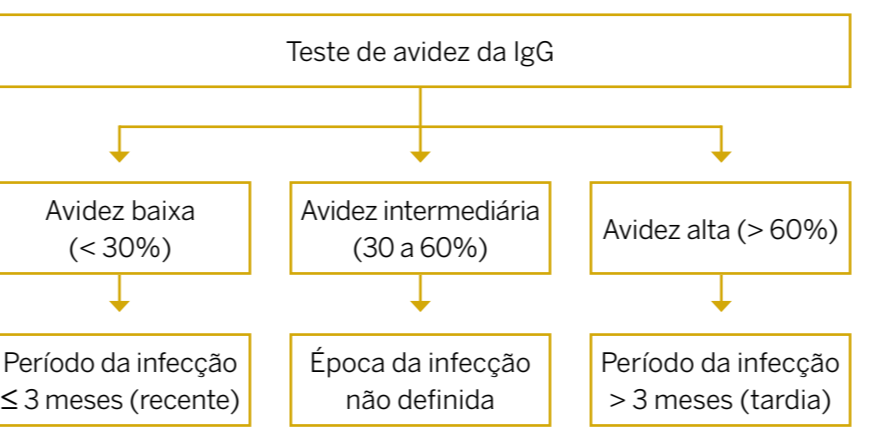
Teste de avidez da IgG

Avidez baixa (< 30%)

Avidez intermediária (30 a 60%)

Avidez alta (> 60%)

Período da infecção ≤ 3 meses (recente)

Época da infecção não definida

Período da infecção > 3 meses (tardia)